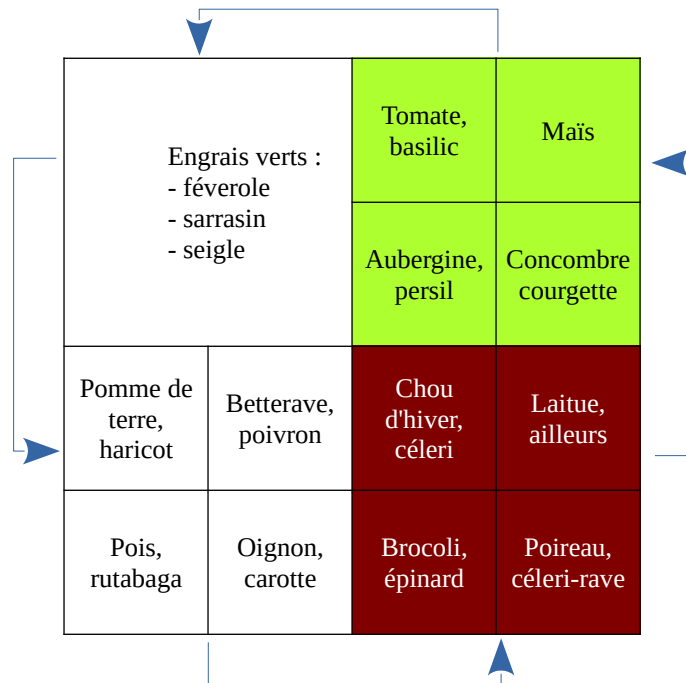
Engrais verts :
- féverole
- sarrasin
- seigle

| Tomate, basilic | Maïs |
|---|---|
| Aubergine, persil | Concombre courgette |

| Pomme de terre, haricot | Betterave, poivron | Chou d'hiver, céleri | Laitue, ailleurs |
|---|---|---|---|
| Pois, rutabaga | Oignon, carotte | Brocoli, épinard | Poireau, céleri-rave |